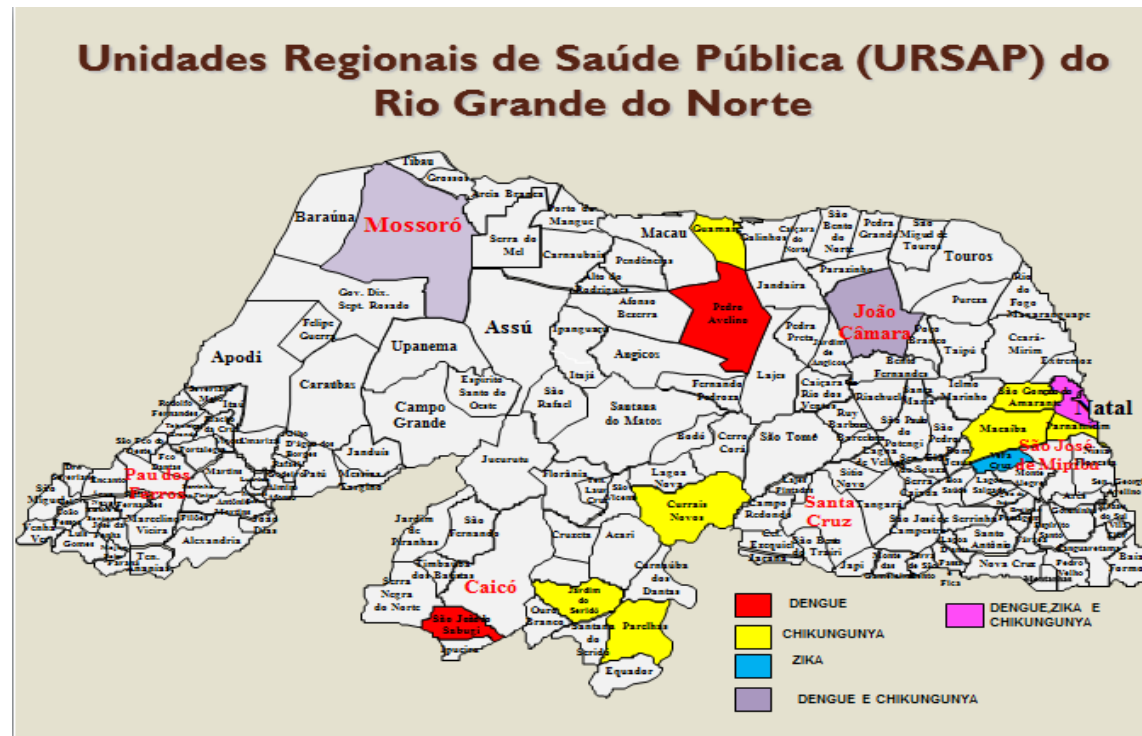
Unidades Regionais de Saúde Pública (URSAP) do Rio Grande do Norte

Tibau
Grossos
Areia Branca
Baraúna
Mossoró
Porto do Mangue
Serra do Mel
Carnaubais
Macau
Guamaré
Galinhos
Caiçara do Norte
São Bento do Norte
Pedra Grande
São Miguel de Touros
Touros
Pendências
Alto do Rodrigues
Pedro Avelino
Jandaíra
Parazinho
Gov. Dix. Sept. Rosado
Afonso Bezerra
João Câmara
Pureza
Rio do Fogo
Maxaranguape
Felipe Guerra
Assú
Ipanguaçu
Pedra Preta
Poço Branco
Taipu
Ceará-Mirim
Extremoz
Apodi
Upanema
Angicos
Bento Fernandes
Caraúbas
Espírito Santo do Oeste
Itajá
São Rafael
Fernando Pedroza
Lajes
Caiçara do Rio dos Ventos
Riachuelo
Ielmo Marinho
São Gonçalo do Amarante
Natal
Campo Grande
Santana do Matos
Macaíba
Parnamirim
São José de Mipibu
Pau dos Ferros
Janduís
Bodó
Cerro Corá
São Tomé
Nísia Floresta
Jucurutu
Florânia
Lagoa Nova
Currais Novos
Santa Cruz
Marcelino Vieira
Alexandria
Jardim de Piranhas
São Fernando
Cruzeta
Acari
Tenente Laurentino Cruz
Timbaúba dos Batistas
Caicó
Carnaúba dos Dantas
Serra Negra do Norte
Jardim do Seridó
Ouro Branco
São João do Sabugi
Santana do Seridó
Parelhas
Equador
Japi
Nova Cruz
Pedro Velho
Baía Formosa

DENGUE
CHIKUNGUNYA
ZIKA
DENGUE E CHIKUNGUNYA
DENGUE,ZIKA E CHIKUNGUNYA